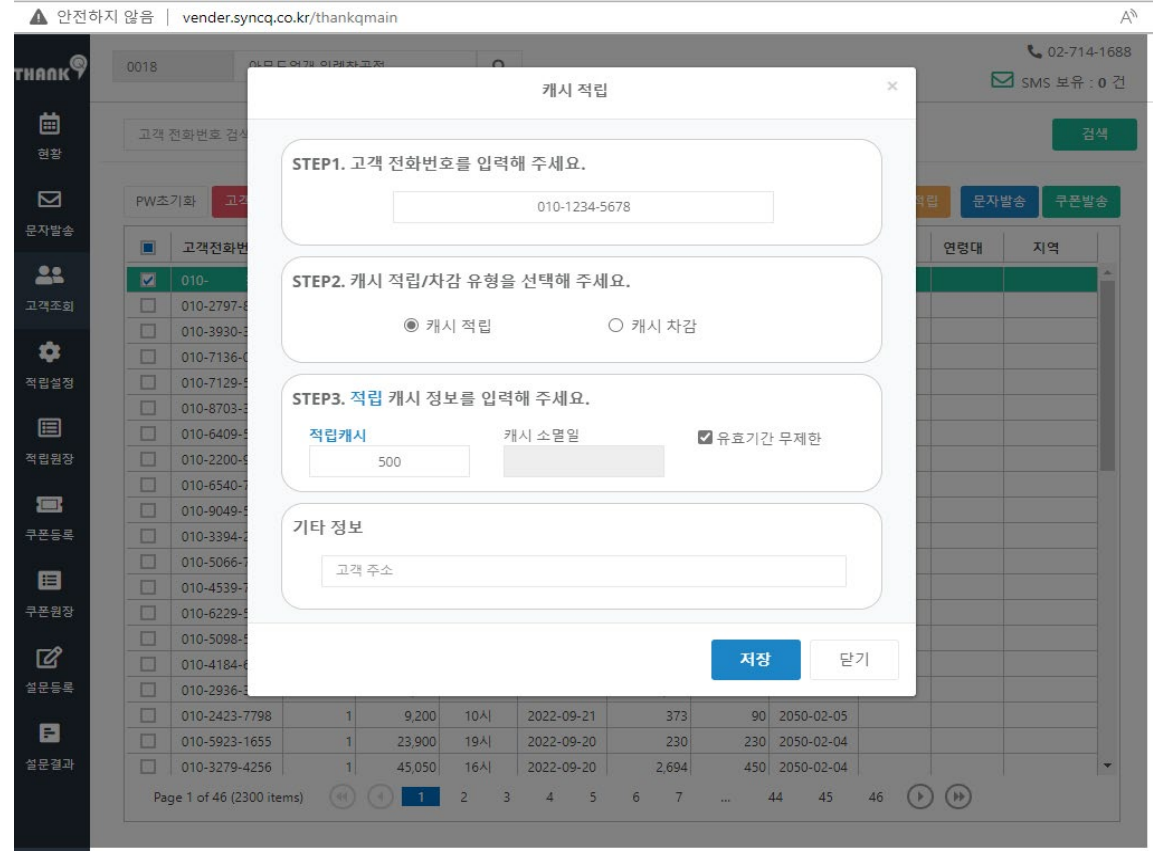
안전하지 않음 | vender.syncq.co.kr/thankqmain

THANK

0018 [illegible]

02-714-1688
SMS 보유 : 0 건

현황
문자발송
고객조회
적립설정
적립원장
쿠폰등록
쿠폰원장
설문등록
설문결과

고객 전화번호 검색

검색

PW초기화 고객

적립 문자발송 쿠폰발송

| | 고객전화번 | | | | | | | | 연령대 | 지역 |
|---|---|---|---|---|---|---|---|---|---|---|
| ☑ | 010- | | | | | | | | | |
| ☐ | 010-2797- | | | | | | | | | |
| ☐ | 010-3930- | | | | | | | | | |
| ☐ | 010-7136- | | | | | | | | | |
| ☐ | 010-7129- | | | | | | | | | |
| ☐ | 010-8703- | | | | | | | | | |
| ☐ | 010-6409- | | | | | | | | | |
| ☐ | 010-2200- | | | | | | | | | |
| ☐ | 010-6540- | | | | | | | | | |
| ☐ | 010-9049- | | | | | | | | | |
| ☐ | 010-3394- | | | | | | | | | |
| ☐ | 010-5066- | | | | | | | | | |
| ☐ | 010-4539- | | | | | | | | | |
| ☐ | 010-6229- | | | | | | | | | |
| ☐ | 010-5098- | | | | | | | | | |
| ☐ | 010-4184- | | | | | | | | | |
| ☐ | 010-2936- | | | | | | | | | |
| ☐ | 010-2423-7798 | 1 | 9,200 | 10시 | 2022-09-21 | 373 | 90 | 2050-02-05 | | |
| ☐ | 010-5923-1655 | 1 | 23,900 | 19시 | 2022-09-20 | 230 | 230 | 2050-02-04 | | |
| ☐ | 010-3279-4256 | 1 | 45,050 | 16시 | 2022-09-20 | 2,694 | 450 | 2050-02-04 | | |

Page 1 of 46 (2300 items) 1 2 3 4 5 6 7 ... 44 45 46

캐시 적립 ×

STEP1. 고객 전화번호를 입력해 주세요.
010-1234-5678

STEP2. 캐시 적립/차감 유형을 선택해 주세요.
◉ 캐시 적립 ○ 캐시 차감

STEP3. 적립 캐시 정보를 입력해 주세요.
적립캐시 캐시 소멸일 ☑ 유효기간 무제한
500

기타 정보
고객 주소

저장 닫기